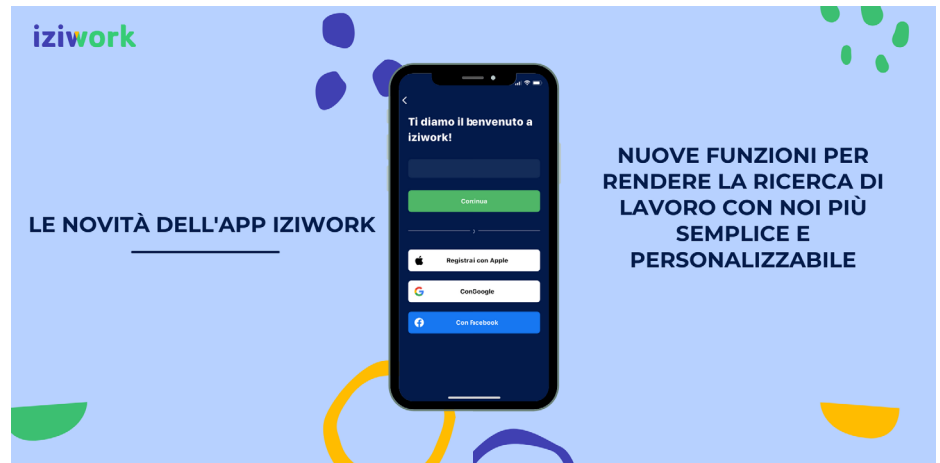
iziwork

LE NOVITÀ DELL'APP IZIWORK

Ti diamo il benvenuto a iziwork!

Continua

Registrati con Apple

ConGoogle

Con facebook

NUOVE FUNZIONI PER RENDERE LA RICERCA DI LAVORO CON NOI PIÙ SEMPLICE E PERSONALIZZABILE